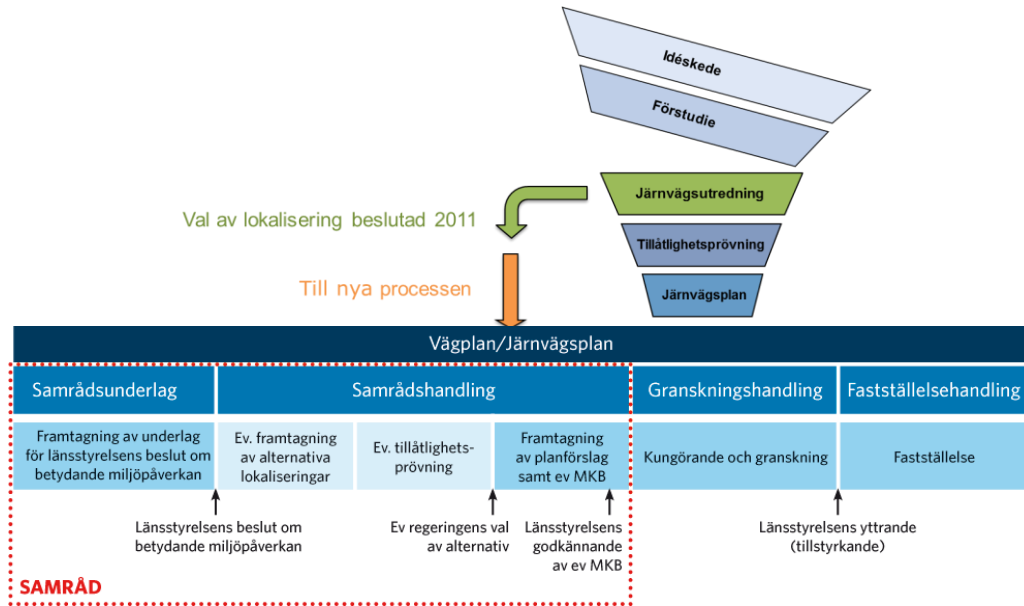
Idéskede

Förstudie

Järnvägsutredning

Tillåtlighetsprövning

Järnvägsplan

Val av lokalisering beslutad 2011

Till nya processen

Vägplan/Järnvägsplan

Samrådsunderlag

Samrådshandling

Granskningshandling

Fastställelsehandling

Framtagning av underlag för länsstyrelsens beslut om betydande miljöpåverkan

Ev. framtagning av alternativa lokaliseringar

Ev. tillåtlighetsprövning

Framtagning av planförslag samt ev MKB

Kungörande och granskning

Fastställelse

Länsstyrelsens beslut om betydande miljöpåverkan

Ev regeringens val av alternativ

Länsstyrelsens godkännande av ev MKB

Länsstyrelsens yttrande (tillstyrkande)

SAMRÅD